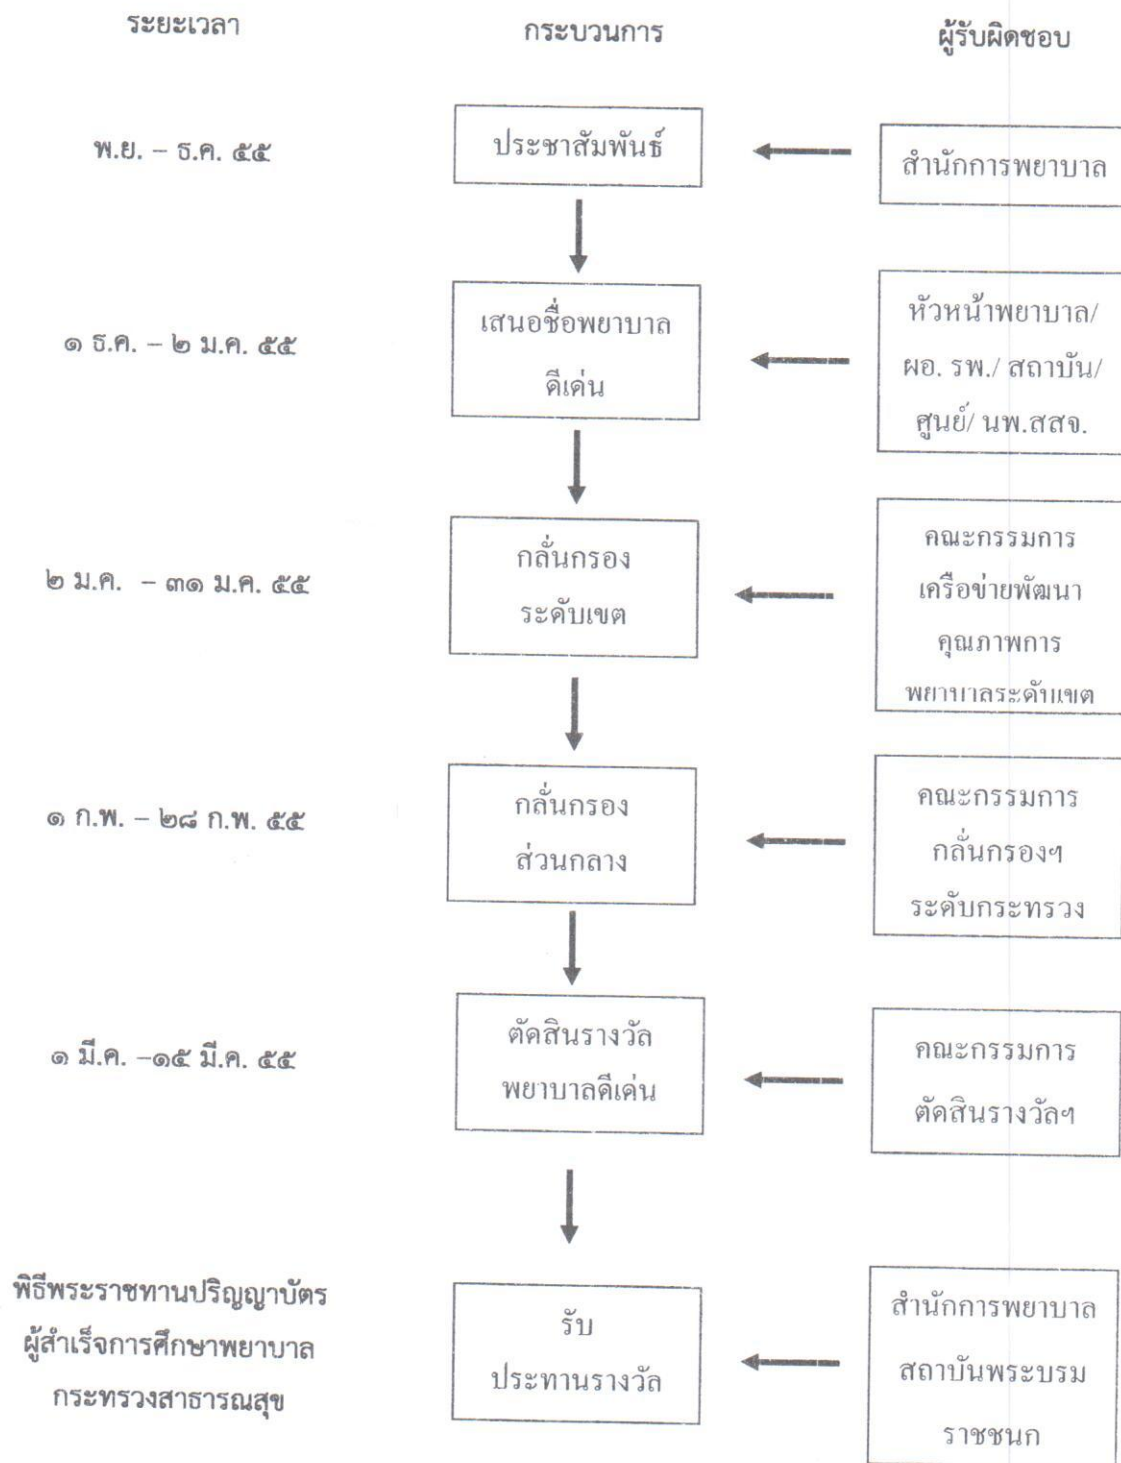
ระยะเวลา

กระบวนการ

ผู้รับผิดชอบ

พ.ย. – ธ.ค. ๕๕

ประชาสัมพันธ์

สำนักการพยาบาล

๑ ธ.ค. – ๒ ม.ค. ๕๕

เสนอชื่อพยาบาลดีเด่น

หัวหน้าพยาบาล/ ผอ. รพ./ สถาบัน/ ศูนย์/ นพ.สสจ.

๒ ม.ค. – ๓๑ ม.ค. ๕๕

กลั่นกรองระดับเขต

คณะกรรมการเครือข่ายพัฒนาคุณภาพการพยาบาลระดับเขต

๑ ก.พ. – ๒๘ ก.พ. ๕๕

กลั่นกรองส่วนกลาง

คณะกรรมการกลั่นกรองฯ ระดับกระทรวง

๑ มี.ค. –๑๕ มี.ค. ๕๕

ตัดสินรางวัลพยาบาลดีเด่น

คณะกรรมการตัดสินรางวัลฯ

พิธีพระราชทานปริญญาบัตรผู้สำเร็จการศึกษาพยาบาลกระทรวงสาธารณสุข

รับประทานรางวัล

สำนักการพยาบาล สถาบันพระบรมราชชนก